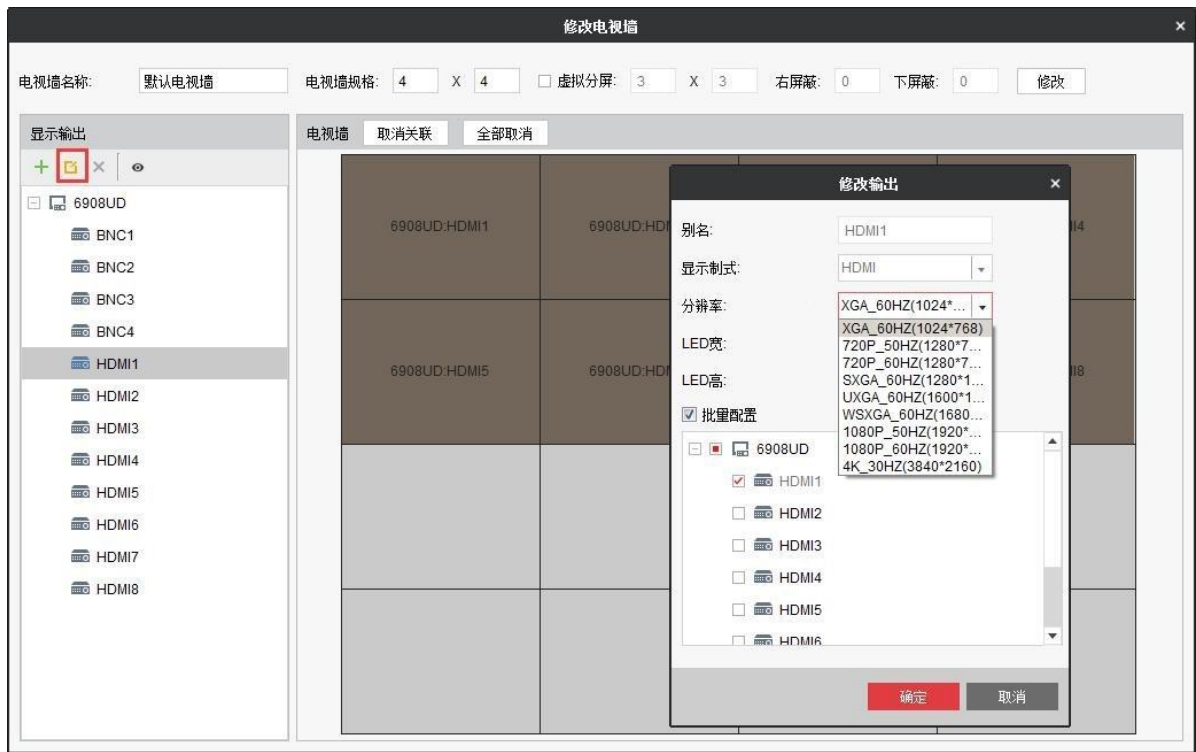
修改电视墙

电视墙名称: 默认电视墙 电视墙规格: 4 X 4 ☐ 虚拟分屏: 3 X 3 右屏蔽: 0 下屏蔽: 0 修改

显示输出

6908UD
BNC1
BNC2
BNC3
BNC4
HDMI1
HDMI2
HDMI3
HDMI4
HDMI5
HDMI6
HDMI7
HDMI8

电视墙 取消关联 全部取消

6908UD:HDMI1 6908UD:HD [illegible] I4
6908UD:HDMI5 6908UD:HD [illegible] I8

修改输出

别名: HDMI1
显示制式: HDMI
分辨率: XGA_60HZ(1024*...
XGA_60HZ(1024*768)
720P_50HZ(1280*7...
720P_60HZ(1280*7...
SXGA_60HZ(1280*1...
UXGA_60HZ(1600*1...
WSXGA_60HZ(1680...
1080P_50HZ(1920*...
1080P_60HZ(1920*...
4K_30HZ(3840*2160)
LED宽:
LED高:
☑ 批量配置

6908UD
☑ HDMI1
☐ HDMI2
☐ HDMI3
☐ HDMI4
☐ HDMI5
☐ HDMI6

确定 取消